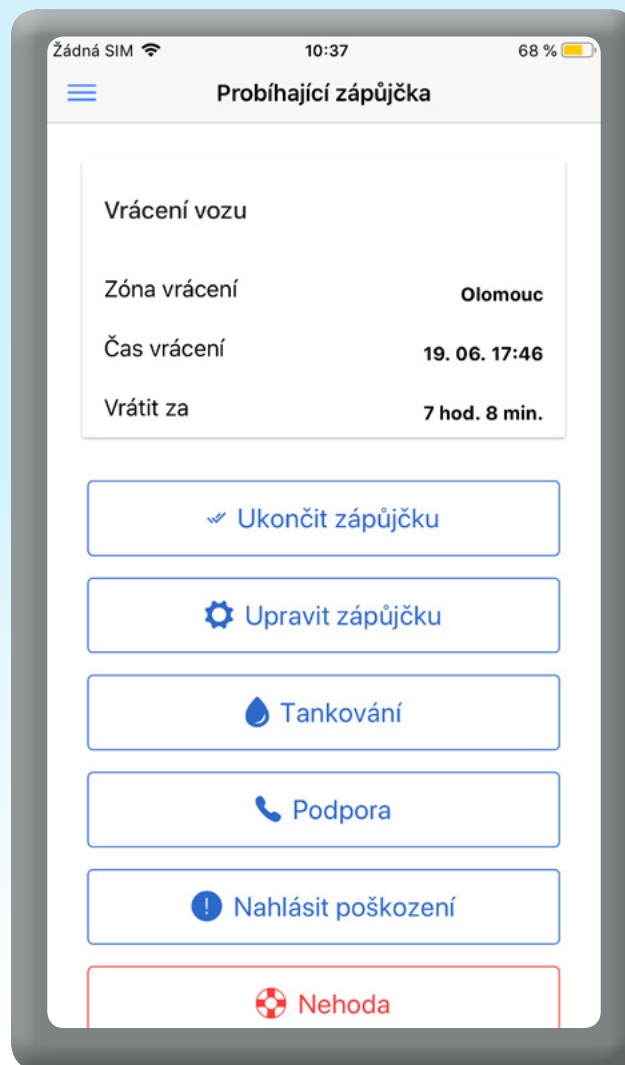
Žádná SIM 10:37 68 %

Probíhající zápůjčka

Vrácení vozu

| | |
|---|---|
| Zóna vrácení | Olomouc |
| Čas vrácení | 19. 06. 17:46 |
| Vrátit za | 7 hod. 8 min. |

Ukončit zápůjčku

Upravit zápůjčku

Tankování

Podpora

Nahlásit poškození

Nehoda